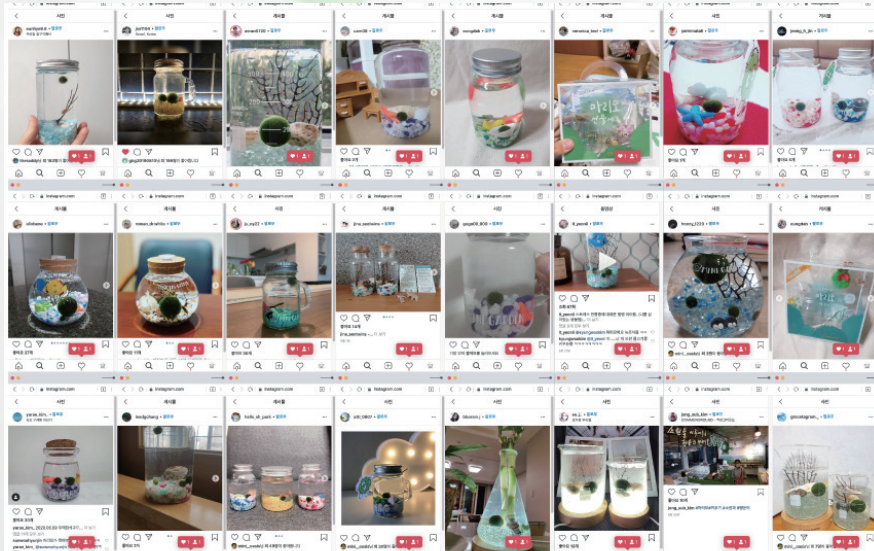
사진

게시물

사진

게시물

게시물

게시물

사진

게시물

instagram.com

instagram.com

instagram.com

instagram.com

instagram.com

게시물

게시물

사진

게시물

게시물

동영상

게시물

게시물

instagram.com

instagram.com

instagram.com

instagram.com

instagram.com

사진

게시물

사진

사진

게시물

사진

사진

사진